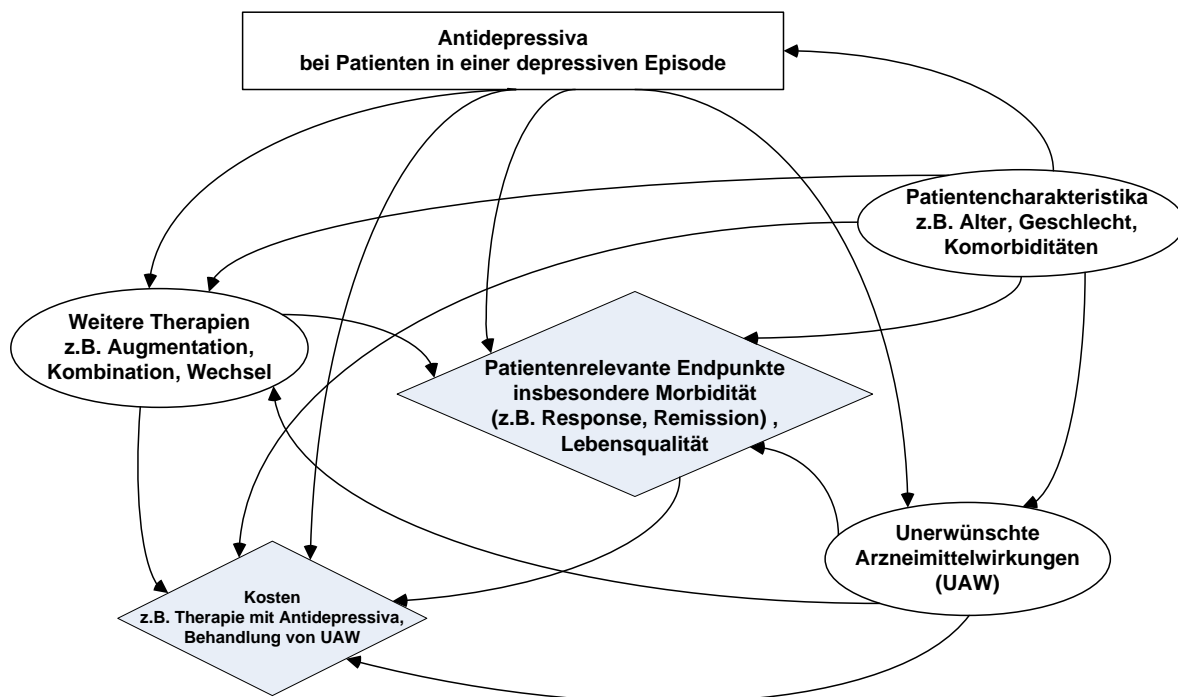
Antidepressiva
bei Patienten in einer depressiven Episode

Patientencharakteristika
z.B. Alter, Geschlecht,
Komorbiditäten

Weitere Therapien
z.B. Augmentation,
Kombination, Wechsel

Patientenrelevante Endpunkte
insbesondere Morbidität
(z.B. Response, Remission) ,
Lebensqualität

Unerwünschte
Arzneimittelwirkungen
(UAW)

Kosten
z.B. Therapie mit Antidepressiva,
Behandlung von UAW